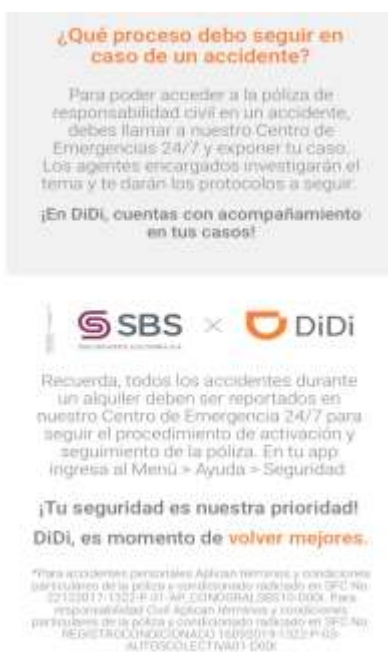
¿Qué proceso debo seguir en caso de un accidente?

Para poder acceder a la póliza de responsabilidad civil en un accidente, debes llamar a nuestro Centro de Emergencias 24/7 y exponer tu caso. Los agentes encargados investigarán el tema y te darán los protocolos a seguir.

¡En DiDi, cuentas con acompañamiento en tus casos!

SBS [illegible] × DiDi

Recuerda, todos los accidentes durante un alquiler deben ser reportados en nuestro Centro de Emergencia 24/7 para seguir el procedimiento de activación y seguimiento de la póliza. En tu app ingresa al Menú > Ayuda > Seguridad

¡Tu seguridad es nuestra prioridad!

DiDi, es momento de volver mejores.

*Para accidentes personales Aplican términos y condiciones particulares de la póliza y condicionado radicado en SFC No. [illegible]. Para responsabilidad Civil Aplican términos y condiciones particulares de la póliza y condicionado radicado en SFC No. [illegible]